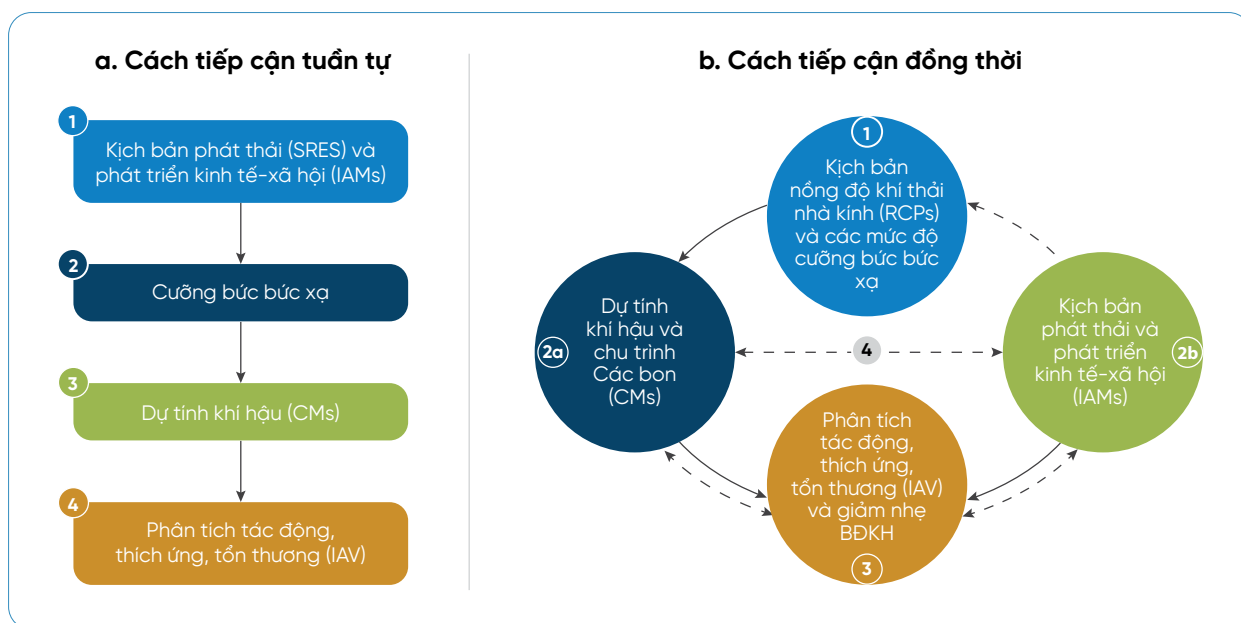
a. Cách tiếp cận tuần tự

1
Kịch bản phát thải (SRES) và phát triển kinh tế-xã hội (IAMs)

2
Cưỡng bức bức xạ

3
Dự tính khí hậu (CMs)

4
Phân tích tác động, thích ứng, tổn thương (IAV)

b. Cách tiếp cận đồng thời

1
Kịch bản nồng độ khí thải nhà kính (RCPs) và các mức độ cưỡng bức bức xạ

2a
Dự tính khí hậu và chu trình Các bon (CMs)

4

2b
Kịch bản phát thải và phát triển kinh tế-xã hội (IAMs)

Phân tích tác động, thích ứng, tổn thương (IAV) và giảm nhẹ BĐKH
3